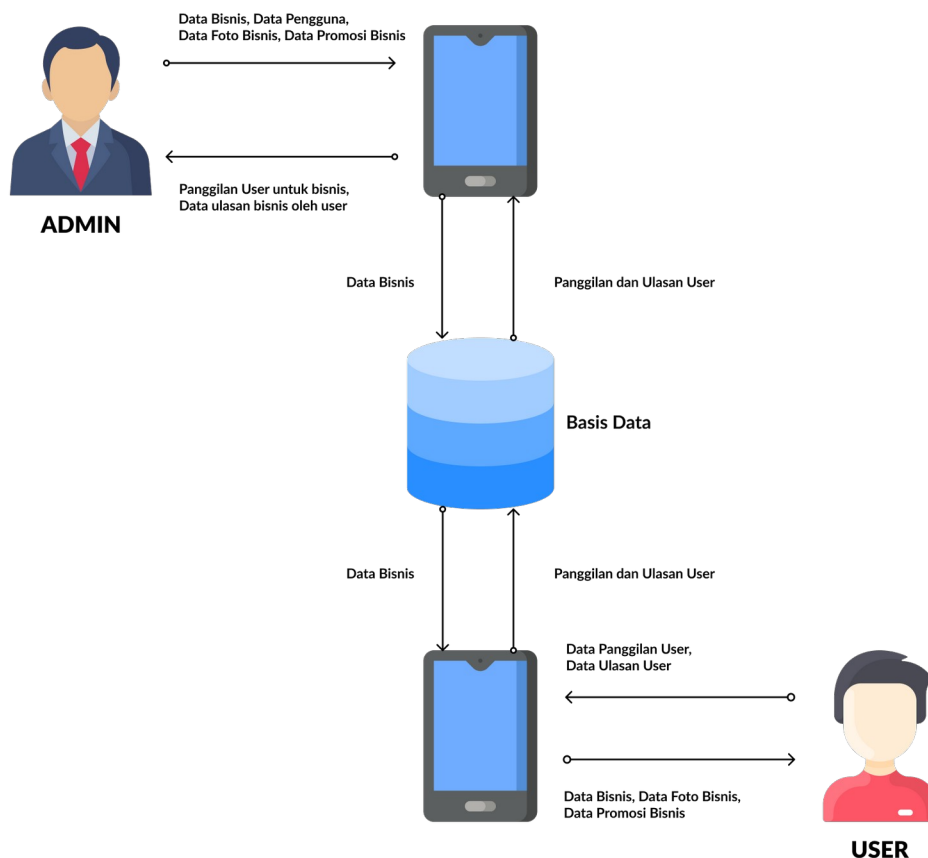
Data Bisnis, Data Pengguna, Data Foto Bisnis, Data Promosi Bisnis

Panggilan User untuk bisnis, Data ulasan bisnis oleh user

ADMIN

Data Bisnis

Panggilan dan Ulasan User

Basis Data

Data Bisnis

Panggilan dan Ulasan User

Data Panggilan User, Data Ulasan User

Data Bisnis, Data Foto Bisnis, Data Promosi Bisnis

USER